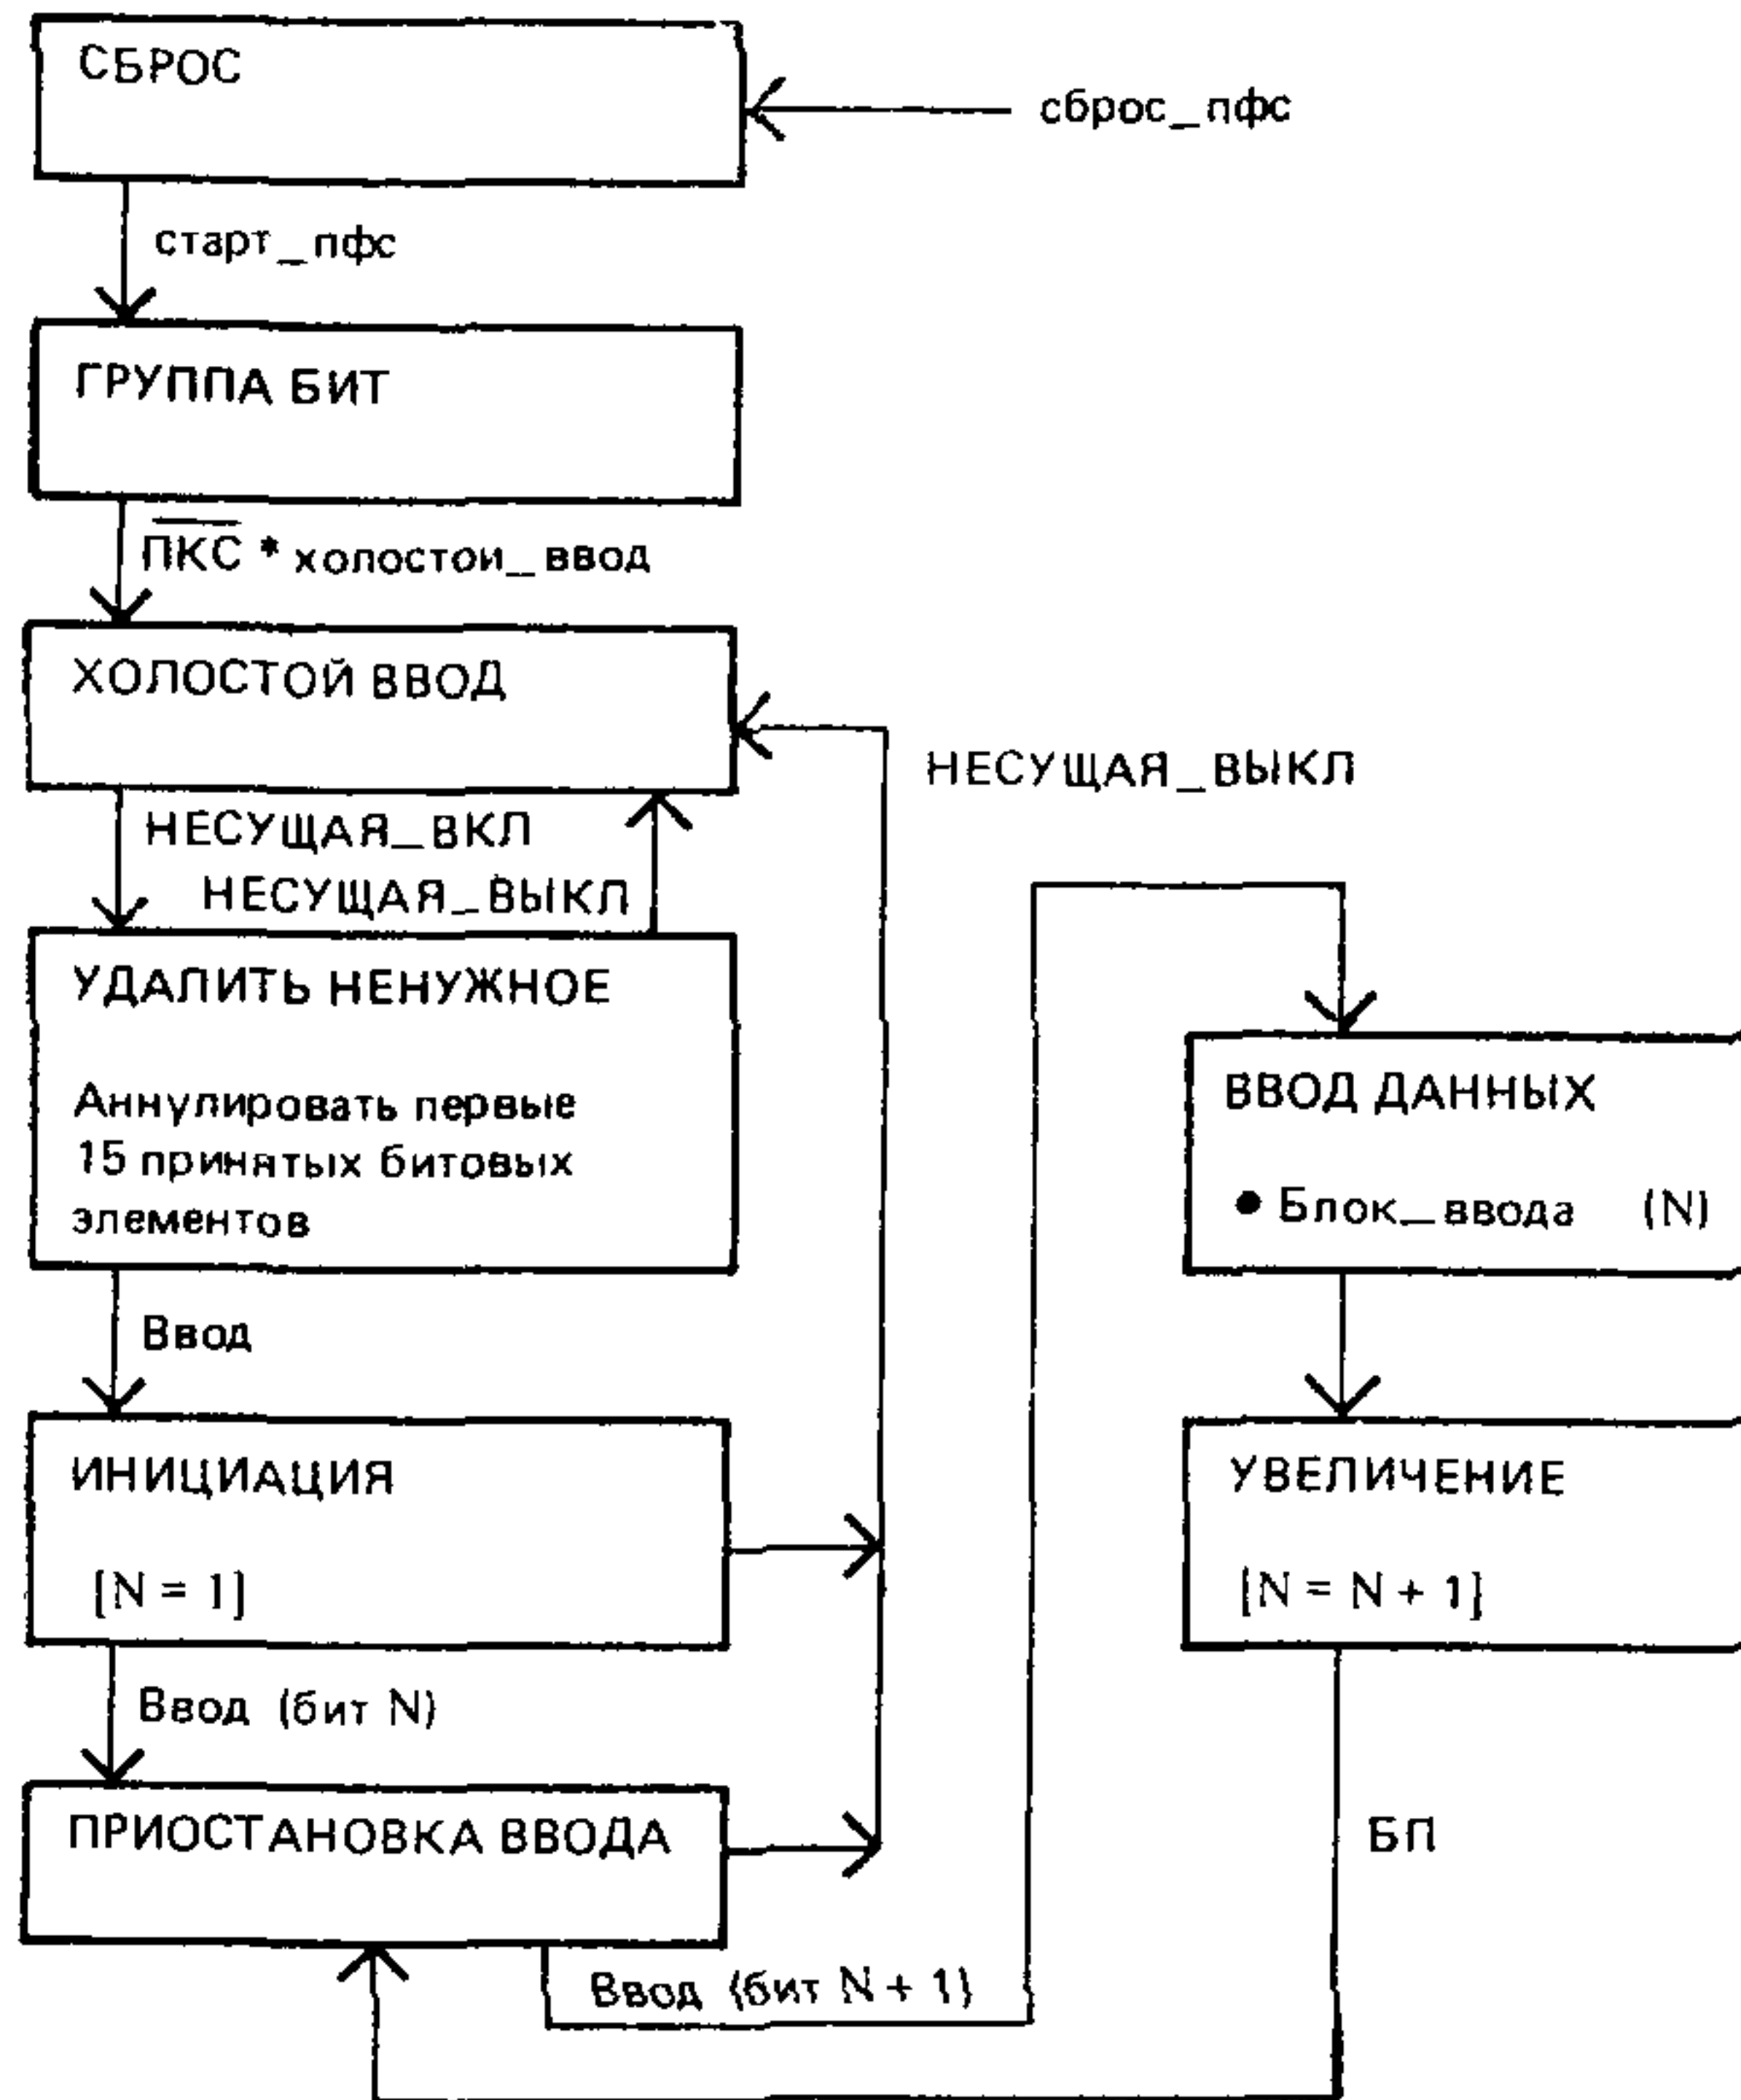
СБРОС

сброс_пфс

старт_пфс

ГРУППА БИТ

$\overline{ПКС}$ * холостои_ввод

ХОЛОСТОЙ ВВОД

НЕСУЩАЯ_ВЫКЛ

НЕСУЩАЯ_ВКЛ

НЕСУЩАЯ_ВЫКЛ

УДАЛИТЬ НЕНУЖНОЕ

Аннулировать первые 15 принятых битовых элементов

ВВОД ДАННЫХ

• Блок_ввода (N)

Ввод

ИНИЦИАЦИЯ

[N = 1]

УВЕЛИЧЕНИЕ

[N = N + 1]

Ввод (бит N)

ПРИОСТАНОВКА ВВОДА

БП

Ввод (бит N + 1)